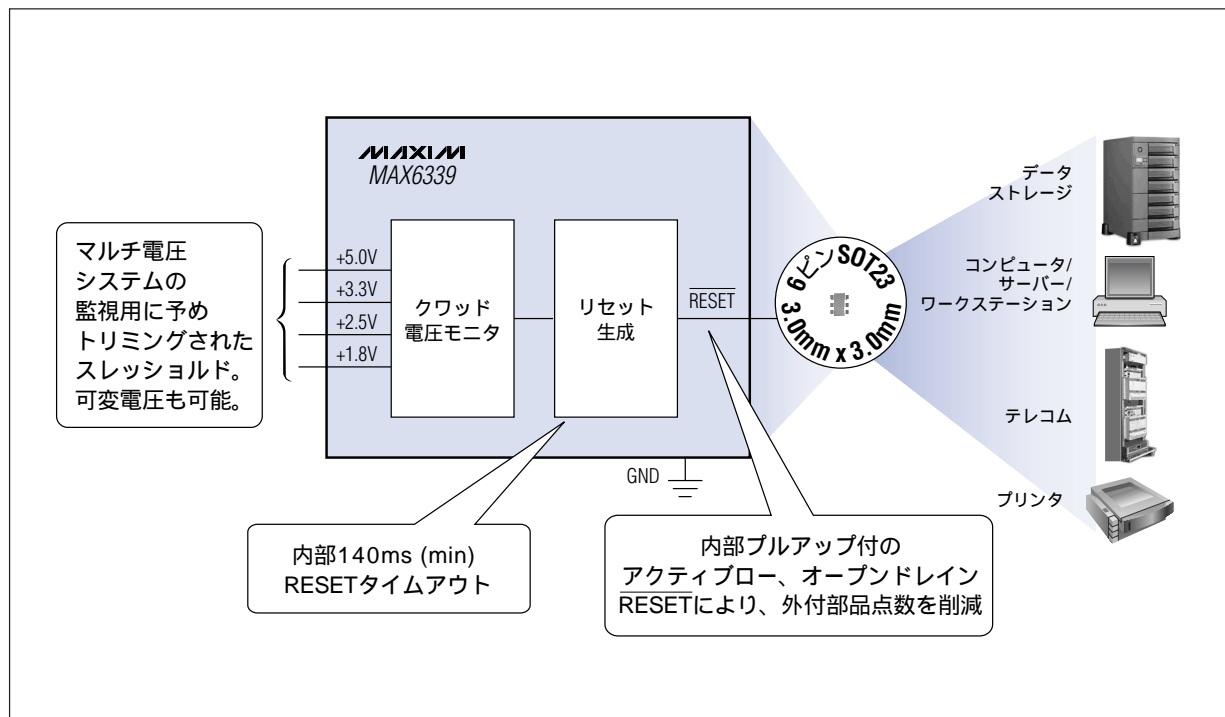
MAXIM
MAX6339

マルチ電圧システムの監視用に予めトリミングされたスレッショルド。可変電圧も可能。

+5.0V
+3.3V
+2.5V
+1.8V

クワッド
電圧モニタ

リセット
生成

$\overline{\text{RESET}}$

6ピンSOT23
3.0mm x 3.0mm

GND

データ
ストレージ

コンピュータ/
サーバー/
ワークステーション

テレコム

プリンタ

内部140ms (min)
RESETタイムアウト

内部プルアップ付の
アクティブロー、オープンドレイン
$\overline{\text{RESET}}$により、外付部品点数を削減